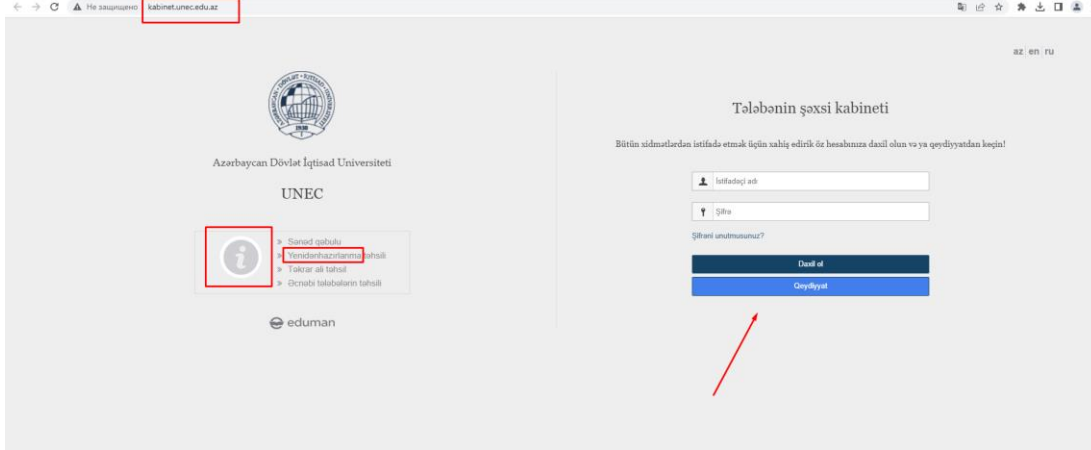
Не защищено kabinet.unec.edu.az

az en ru

Azərbaycan Dövlət İqtisad Universiteti

1930

Azərbaycan Dövlət İqtisad Universiteti

UNEC

» Sənəd qəbulu
» Yenidənhazırlanma təhsili
» Təkrar ali təhsil
» Əcnəbi tələbələrin təhsili

eduman

Tələbənin şəxsi kabineti

Bütün xidmətlərdən istifadə etmək üçün xahiş edirik öz hesabınıza daxil olun və ya qeydiyyatdan keçin!

İstifadəçi adı

Şifrə

Şifrəni unutmusunuz?

Daxil ol

Qeydiyyat